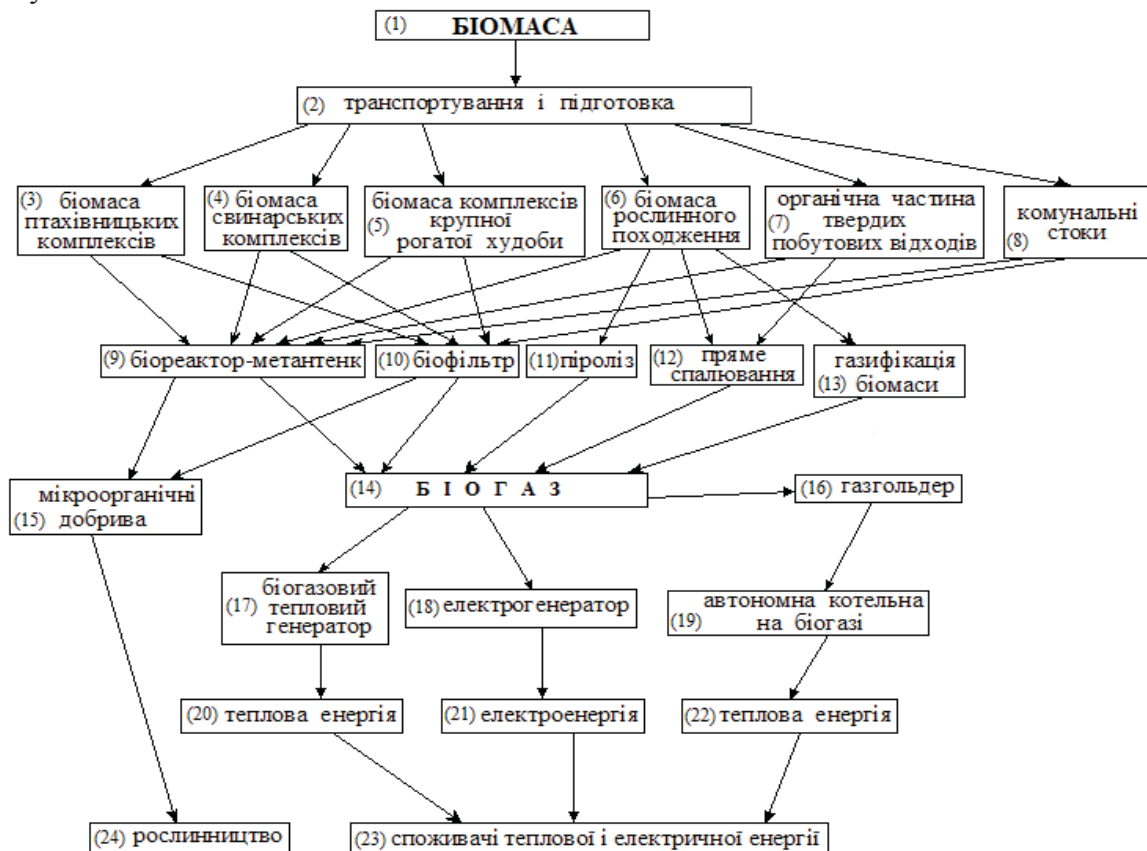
(1) БІОМАСА

(2) транспортування і підготовка

(3) біомаса птахівницьких комплексів

(4) біомаса свинарських комплексів

(5) біомаса комплексів крупної рогатої худоби

(6) біомаса рослинного походження

(7) органічна частина твердих побутових відходів

(8) комунальні стоки

(9) біореактор-метантенк

(10) біофільтр

(11) піроліз

(12) пряме спалювання

(13) газифікація біомаси

(14) Б І О Г А З

(15) мікроорганічні добрива

(16) газгольдер

(17) біогазовий тепловий генератор

(18) електрогенератор

(19) автономна котельна на біогазі

(20) теплова енергія

(21) електроенергія

(22) теплова енергія

(24) рослинництво

(23) споживачі теплової і електричної енергії